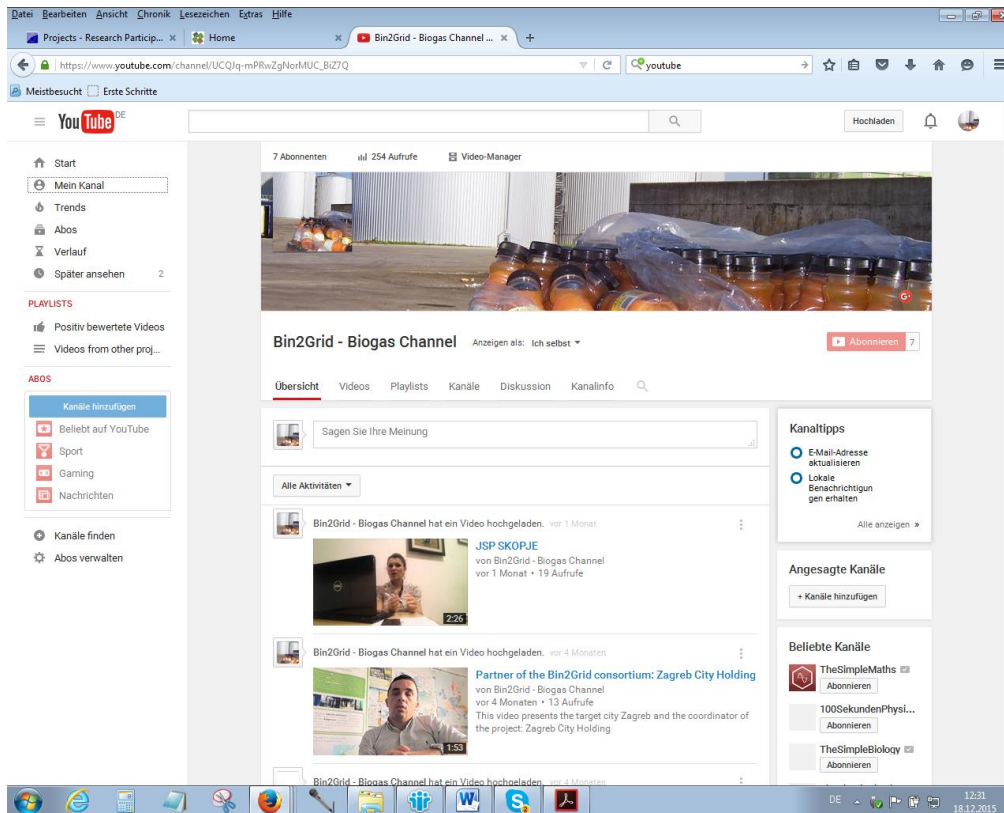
Datei Bearbeiten Ansicht Chronik Lesezeichen Extras Hilfe

Projects - Research Particip... × Home × Bin2Grid - Biogas Channel ... × +

https://www.youtube.com/channel/UCQJq-mPRwZgNorMUC_BiZ7Q youtube

Meistbesucht Erste Schritte

YouTube DE

Hochladen

Start
Mein Kanal
Trends
Abos
Verlauf
Später ansehen 2

PLAYLISTS
Positiv bewertete Videos
Videos from other proj...

ABOS
Kanäle hinzufügen
Beliebt auf YouTube
Sport
Gaming
Nachrichten

Kanäle finden
Abos verwalten

7 Abonnenten 254 Aufrufe Video-Manager

Bin2Grid - Biogas Channel Anzeigen als: Ich selbst

Abonnieren 7

Übersicht Videos Playlists Kanäle Diskussion Kanalinfo

Sagen Sie Ihre Meinung

Alle Aktivitäten

Bin2Grid - Biogas Channel hat ein Video hochgeladen. vor 1 Monat

JSP SKOPJE
von Bin2Grid - Biogas Channel
vor 1 Monat • 19 Aufrufe
2:26

Bin2Grid - Biogas Channel hat ein Video hochgeladen. vor 4 Monaten

Partner of the Bin2Grid consortium: Zagreb City Holding
von Bin2Grid - Biogas Channel
vor 4 Monaten • 13 Aufrufe
This video presents the target city Zagreb and the coordinator of the project: Zagreb City Holding
1:53

Bin2Grid - Biogas Channel hat ein Video hochgeladen. vor 4 Monaten

Kanaltipps
E-Mail-Adresse aktualisieren
Lokale Benachrichtigungen erhalten
Alle anzeigen »

Angesagte Kanäle
+ Kanäle hinzufügen

Beliebte Kanäle
TheSimpleMaths
Abonnieren
100SekundenPhysi...
Abonnieren
TheSimpleBiology
Abonnieren

DE 12:31 18.12.2015